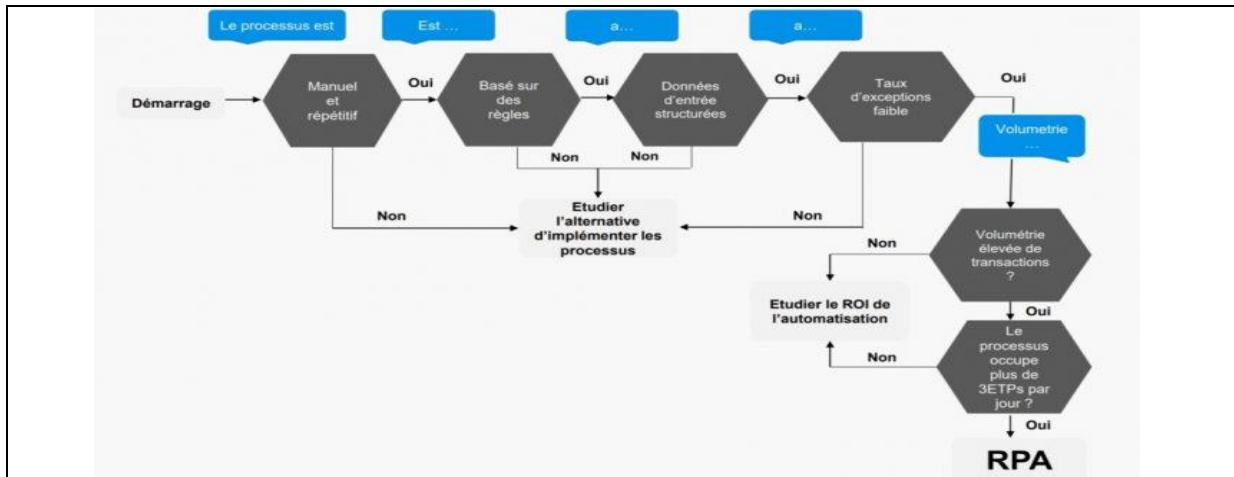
Le processus est

Est ...

a...

a...

Démarrage

Manuel et répétitif

Oui

Basé sur des règles

Oui

Données d'entrée structurées

Oui

Taux d'exceptions faible

Oui

Volumetrie ...

Non

Non

Non

Etudier l'alternative d'implémenter les processus

Non

Volumétrie élevée de transactions ?

Non

Etudier le ROI de l'automatisation

Oui

Le processus occupe plus de 3ETPs par jour ?

Non

Oui

RPA